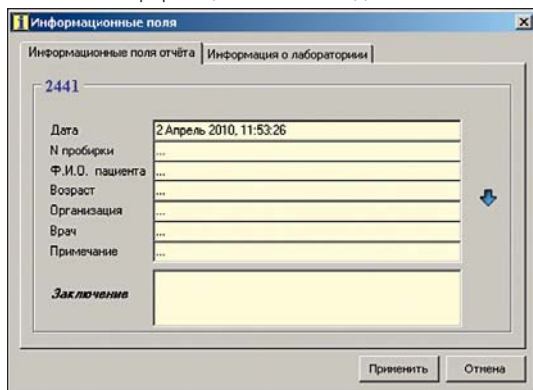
Информационные поля

Информационные поля отчёта | Информация о лаборатории

2441

| | |
|---|---|
| Дата | 2 Апрель 2010, 11:53:26 |
| N пробирки | ... |
| Ф.И.О. пациента | ... |
| Возраст | ... |
| Организация | ... |
| Врач | ... |
| Примечание | ... |
| Заключение | |

Применить | Отмена